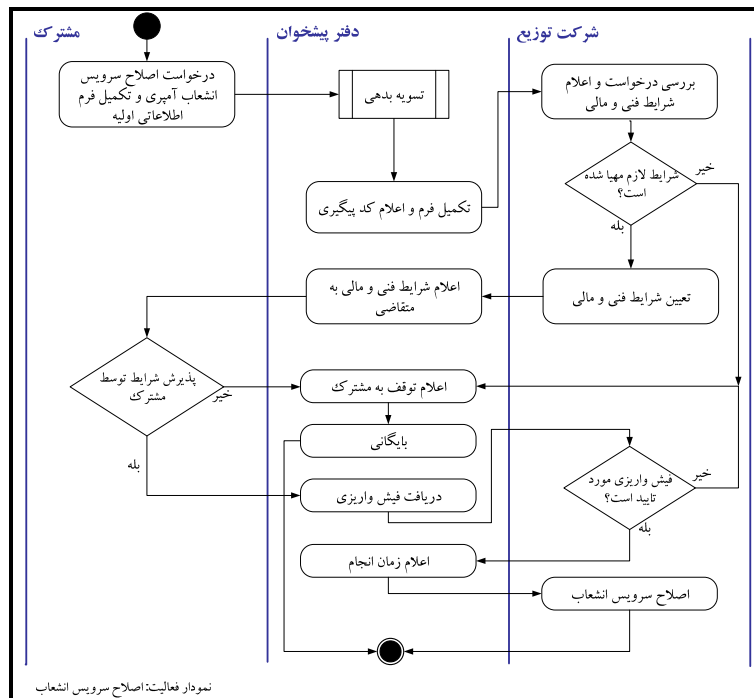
مشترک

دفتر پیشخوان

شرکت توزیع

درخواست اصلاح سرویس انشعاب آمپری و تکمیل فرم اطلاعاتی اولیه

تسویه بدهی

بررسی درخواست و اعلام شرایط فنی و مالی

شرایط لازم مهیا شده است؟

خیر

بله

تکمیل فرم و اعلام کد پیگیری

تعیین شرایط فنی و مالی

اعلام شرایط فنی و مالی به متقاضی

پذیرش شرایط توسط مشترک

خیر

بله

اعلام توقف به مشترک

بایگانی

دریافت فیش واریزی

فیش واریزی مورد تایید است؟

خیر

بله

اعلام زمان انجام

اصلاح سرویس انشعاب

نمودار فعالیت: اصلاح سرویس انشعاب